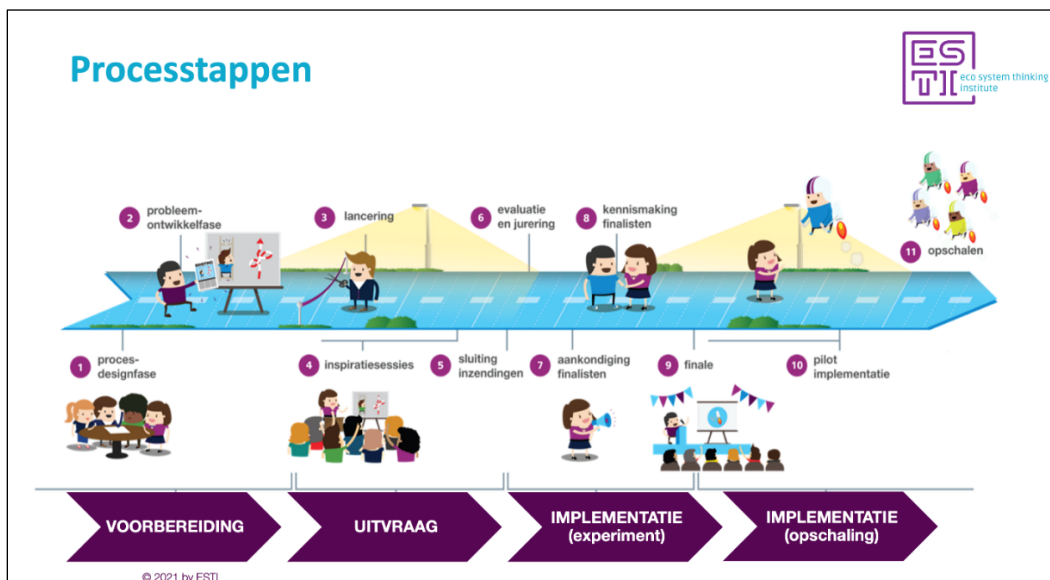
Processtappen

ES TI eco system thinking institute

2 probleemontwikkelfase

3 lancering

6 evaluatie en jurering

8 kennismaking finalisten

11 opschalen

1 procesdesignfase

4 inspiratiesessies

5 sluiting inzendingen

7 aankondiging finalisten

9 finale

10 pilot implementatie

VOORBEREIDING

UITVRAAG

IMPLEMENTATIE (experiment)

IMPLEMENTATIE (opschaling)

© 2021 by ESTI